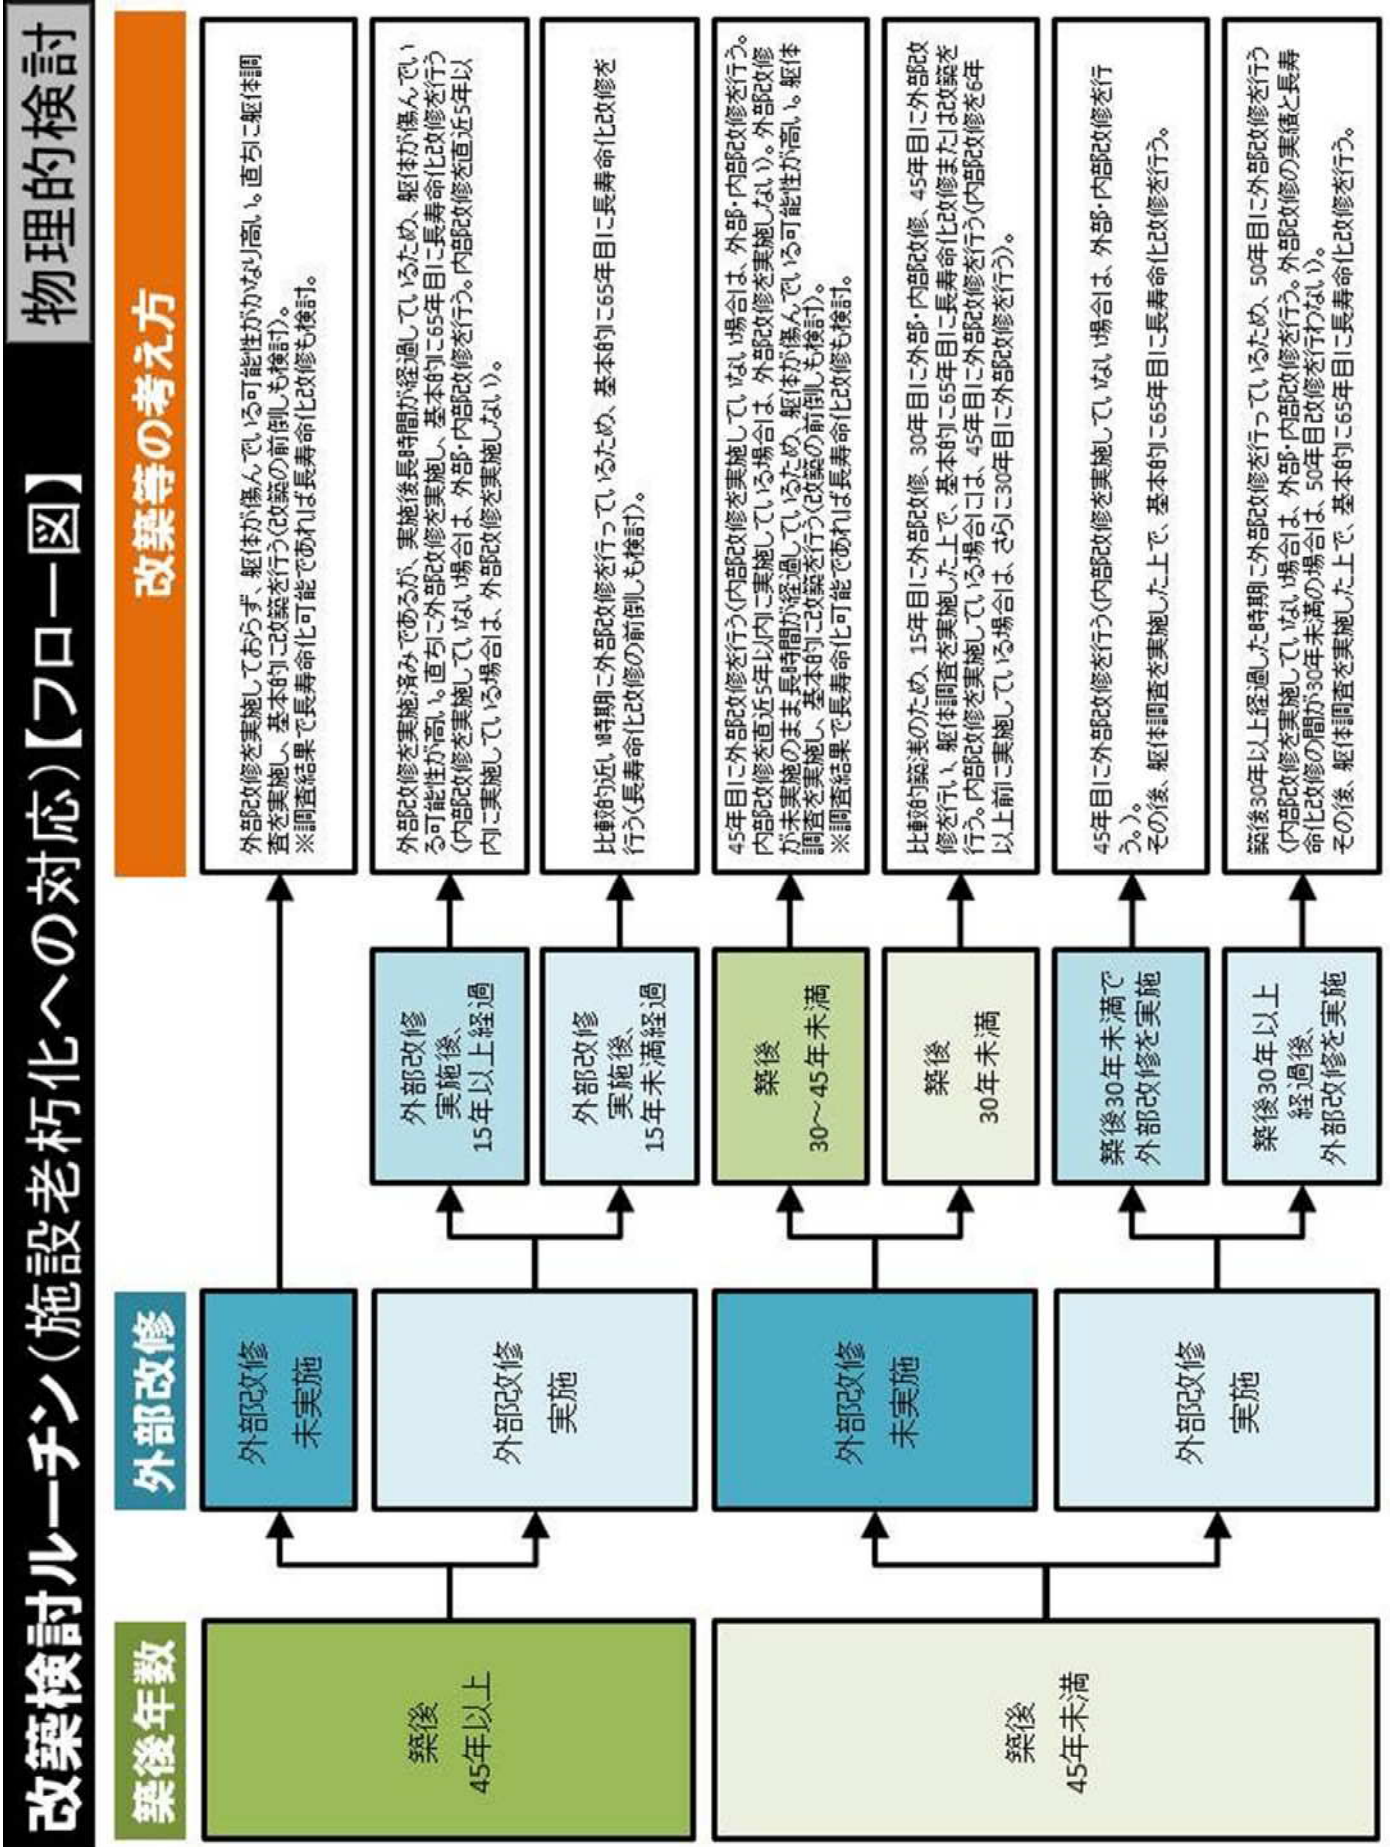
改築検討ルーチン(施設老朽化への対応)【フロー図】

物理的検討

築後年数

外部改修

改築等の考え方

築後
45年以上

外部改修
未実施

外部改修を実施しておらず、躯体が傷んでいる可能性がかなり高い。直ちに躯体調査を実施し、基本的に改築を行う(改築の前倒しも検討)。
※調査結果で長寿命化可能であれば長寿命化改修も検討。

外部改修
実施

外部改修
実施後、
15年以上経過

外部改修を実施済みであるが、実施後長時間が経過しているため、躯体が傷んでいる可能性が高い。直ちに外部改修を実施し、基本的に65年目に長寿命化改修を行う(内部改修を実施していない場合は、外部・内部改修を行う。内部改修を直近5年以内に実施している場合は、外部改修を実施しない)。

外部改修
実施後、
15年未満経過

比較的近い時期に外部改修を行っているため、基本的に65年目に長寿命化改修を行う(長寿命化改修の前倒しも検討)。

築後
45年未満

外部改修
未実施

築後
30~45年未満

45年目に外部改修を行う(内部改修を実施していない場合は、外部・内部改修を行う。内部改修を直近5年以内に実施している場合は、外部改修を実施しない)。外部改修が未実施のまま長時間が経過しているため、躯体が傷んでいる可能性が高い。躯体調査を実施し、基本的に改築を行う(改築の前倒しも検討)。
※調査結果で長寿命化可能であれば長寿命化改修も検討。

築後
30年未満

比較的築浅のため、15年目に外部改修、30年目に外部・内部改修、45年目に外部改修を行い、躯体調査を実施した上で、基本的に65年目に長寿命化改修または改築を行う。内部改修を実施している場合には、45年目に外部改修を行う(内部改修を6年以上前に実施している場合は、さらに30年目に外部改修を行う)。

外部改修
実施

築後30年未満で
外部改修を実施

45年目に外部改修を行う(内部改修を実施していない場合は、外部・内部改修を行う。)。
その後、躯体調査を実施した上で、基本的に65年目に長寿命化改修を行う。

築後30年以上
経過後、
外部改修を実施

築後30年以上経過した時期に外部改修を行っているため、50年目に外部改修を行う(内部改修を実施していない場合は、外部・内部改修を行う。外部改修の実績と長寿命化改修の間が30年未満の場合は、50年目改修を行わない)。
その後、躯体調査を実施した上で、基本的に65年目に長寿命化改修を行う。